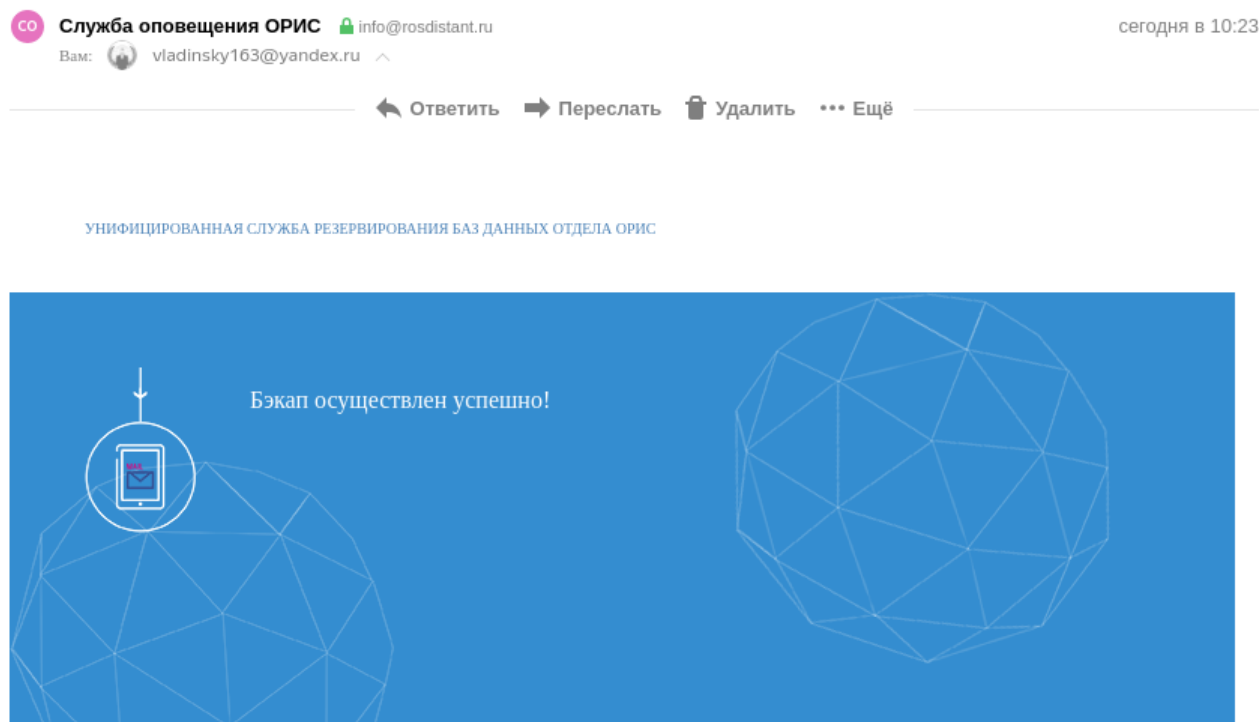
СО Служба оповещения ОРИС info@rosdistant.ru
Вам: vladinsky163@yandex.ru

сегодня в 10:23

Ответить Переслать Удалить Ещё

УНИФИЦИРОВАННАЯ СЛУЖБА РЕЗЕРВИРОВАНИЯ БАЗ ДАННЫХ ОТДЕЛА ОРИС

Бэкап осуществлен успешно!